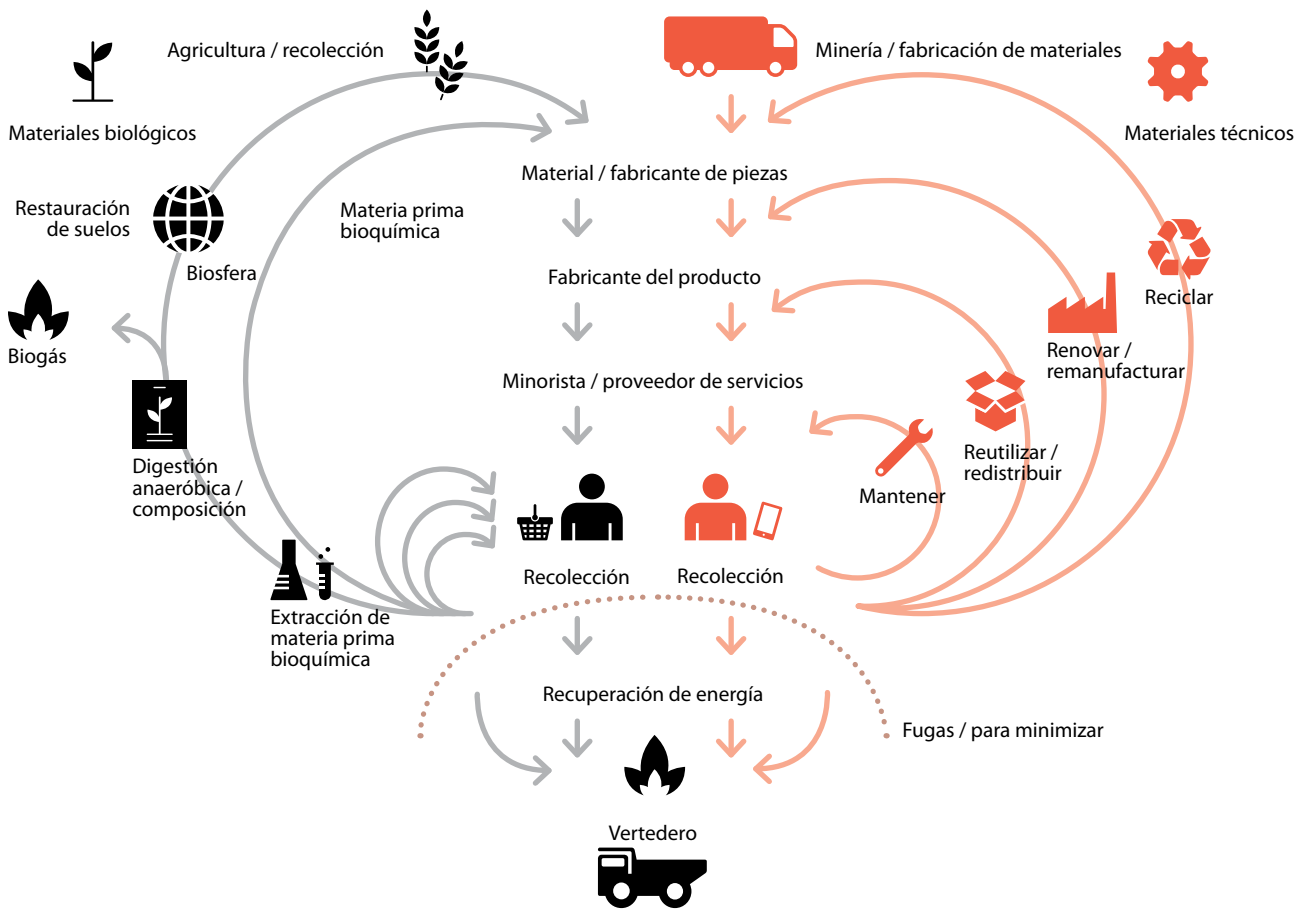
Materiales biológicos

Agricultura / recolección

Minería / fabricación de materiales

Materiales técnicos

Material / fabricante de piezas

Restauración de suelos

Biosfera

Materia prima bioquímica

Reciclar

Fabricante del producto

Biogás

Renovar / remanufacturar

Minorista / proveedor de servicios

Reutilizar / redistribuir

Digestión anaeróbica / composición

Mantener

Recolección

Recolección

Extracción de materia prima bioquímica

Recuperación de energía

Fugas / para minimizar

Vertedero